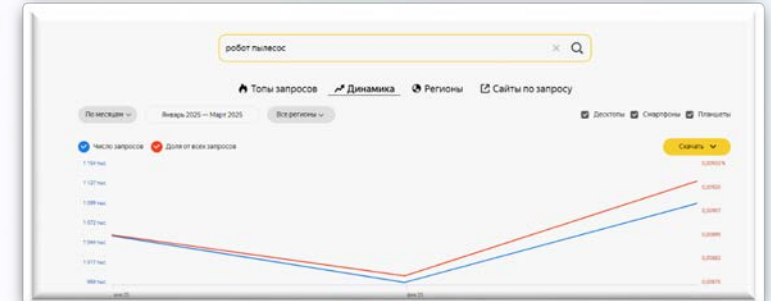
робот пылесос

Топы запросов Динамика Регионы Сайты по запросу

По месяцам Январь 2025 — Март 2025 Все регионы

Десктопы Смартфоны Планшеты

Число запросов Доля от всех запросов

Скачать

1 154 тыс.
1 127 тыс.
1 099 тыс.
1 072 тыс.
1 044 тыс.
1 017 тыс.
989 тыс.

0,09931%
0,0920
0,0907
0,0895
0,0883
0,0870

янв 25
фев 25